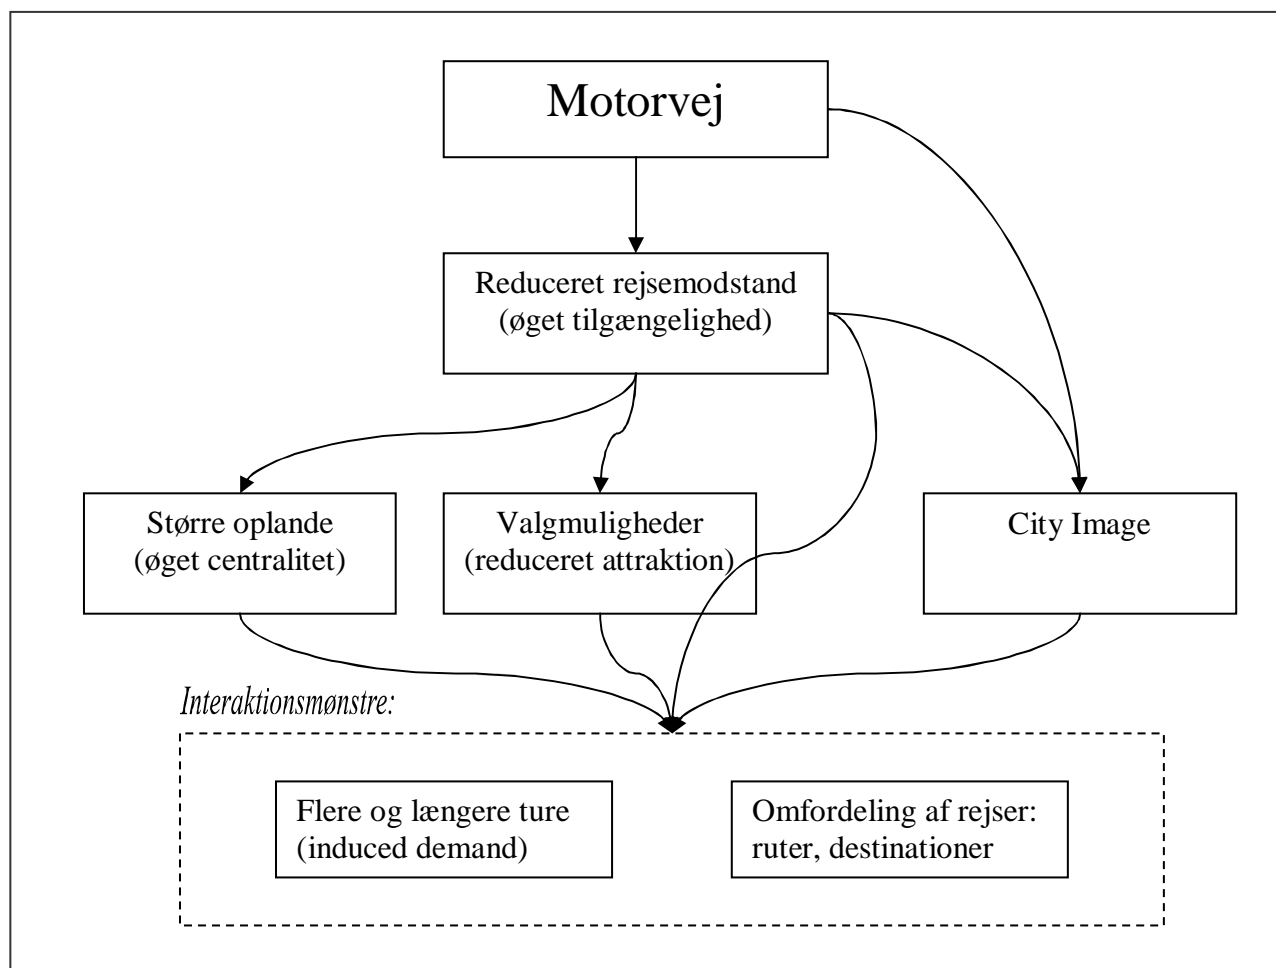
Motorvej

Reduceret rejsemodstand
(øget tilgængelighed)

Større oplande
(øget centralitet)

Valgmuligheder
(reduceret attraktion)

City Image

Interaktionsmønstre:

Flere og længere ture
(induced demand)

Omfordeling af rejser:
ruter, destinationer